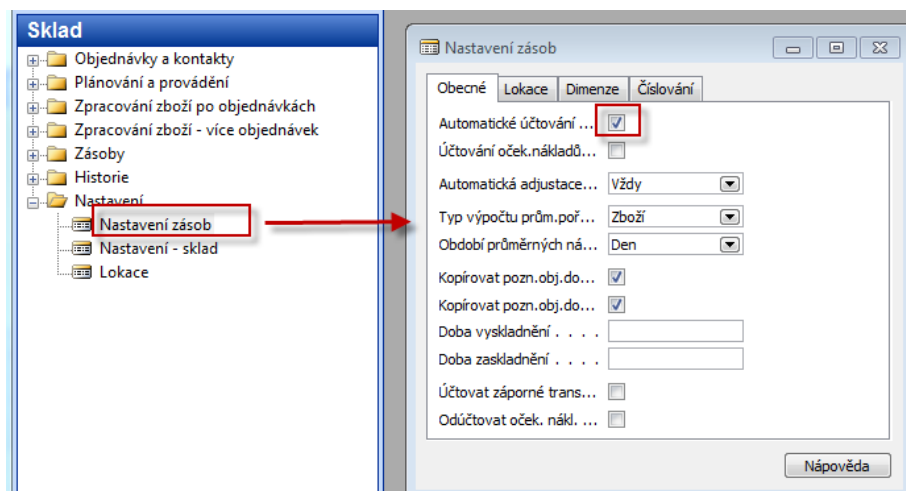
Sklad

Objednávky a kontakty
Plánování a provádění
Zpracování zboží po objednávkách
Zpracování zboží - více objednávek
Zásoby
Historie
Nastavení
Nastavení zásob
Nastavení - sklad
Lokace

Nastavení zásob

Obecné | Lokace | Dimenze | Číslování

Automatické účtování ...
Účtování oček.nákladů...
Automatická adjustace... Vždy
Typ výpočtu prům.poř... Zboží
Období průměrných ná... Den
Kopírovat pozn.obj.do...
Kopírovat pozn.obj.do...
Doba vyskladnění . . . .
Doba zaskladnění . . . .
Účtovat záporné trans...
Odúčtovat oček. nákl. ...

Nápověda